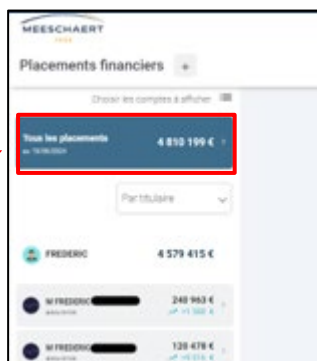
MEESCHAERT
1935

Placements financiers +

Choisir les comptes à afficher

Tous les placements
au 18/06/2024
4 810 199 €

Par titulaire

FREDERIC 4 579 415 €

M FREDERIC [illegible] 240 963 €
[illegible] +1 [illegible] €

M FREDERIC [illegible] 120 478 €
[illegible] +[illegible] €